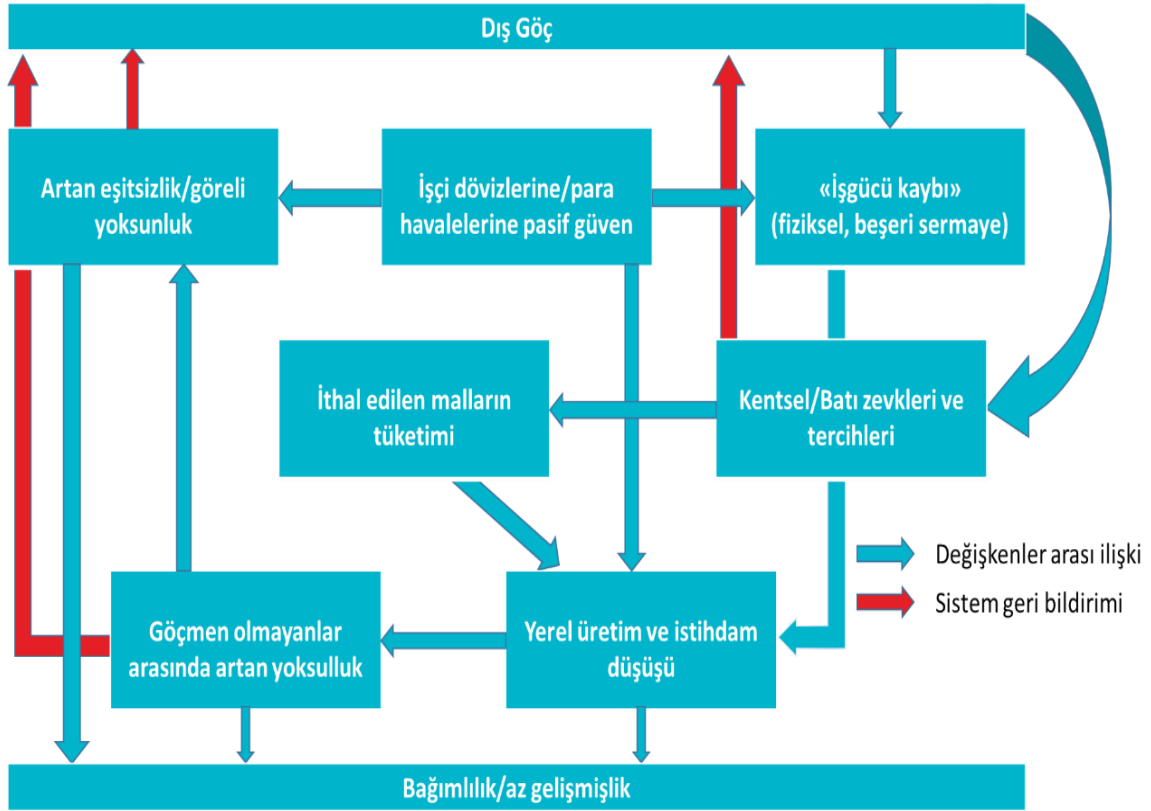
Dış Göç

Artan eşitsizlik/göreli yoksunluk

İşçi dövizlerine/para havalelerine pasif güven

«İşgücü kaybı» (fiziksel, beşeri sermaye)

İthal edilen malların tüketimi

Kentsel/Batı zevkleri ve tercihleri

Değişkenler arası ilişki

Sistem geri bildirimi

Göçmen olmayanlar arasında artan yoksulluk

Yerel üretim ve istihdam düşüşü

Bağımlılık/az gelişmişlik